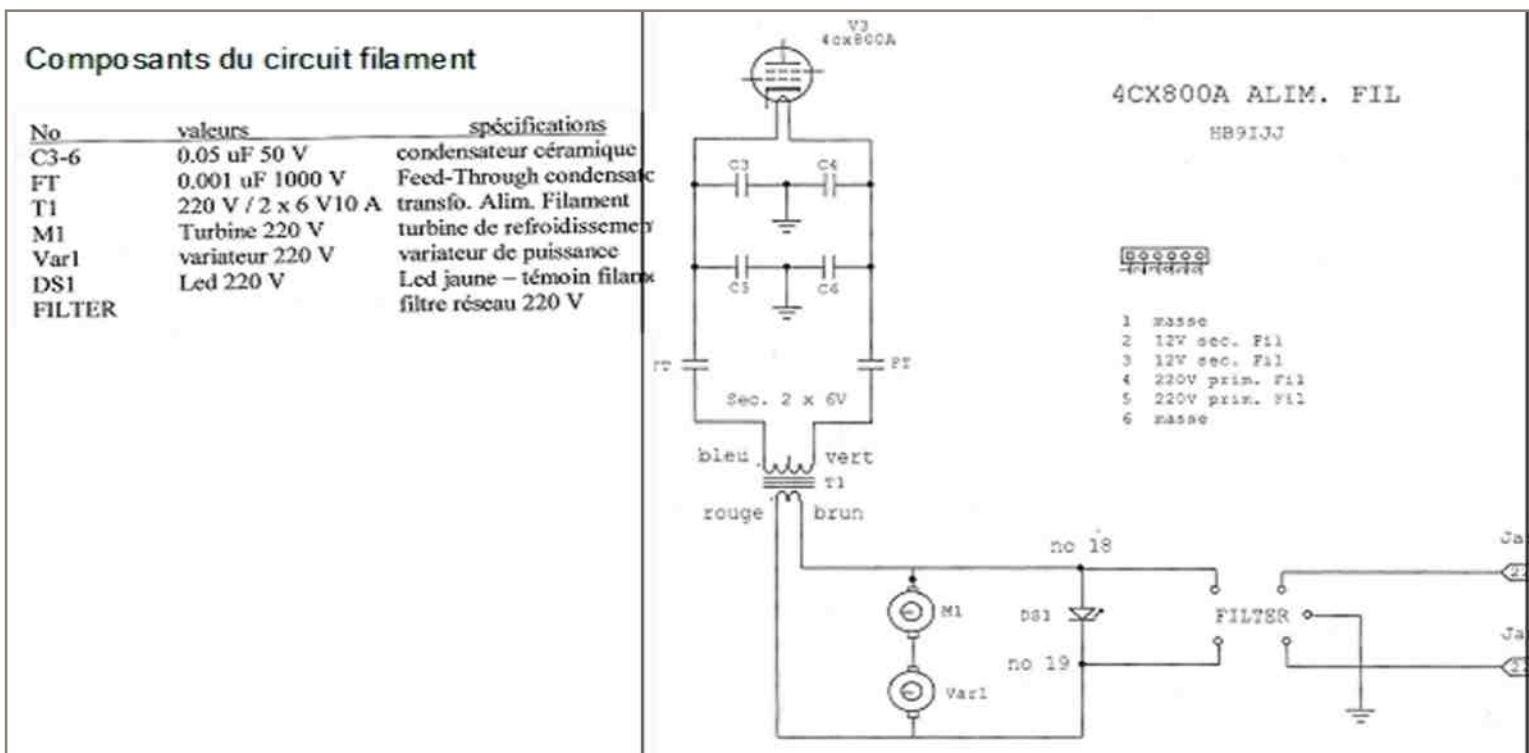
Composants du circuit filament

| No | valeurs | spécifications |
|---|---|---|
| C3-6 | 0.05 uF 50 V | condensateur céramique |
| FT | 0.001 uF 1000 V | Feed-Through condensat |
| T1 | 220 V / 2 x 6 V10 A | transfo. Alim. Filament |
| M1 | Turbine 220 V | turbine de refroidissemen |
| Var1 | variateur 220 V | variateur de puissance |
| DS1 | Led 220 V | Led jaune – témoin filam |
| FILTER | | filtre réseau 220 V |

V3
4cx800A

4CX800A ALIM. FIL

HB9IJJ

C3
C4
C5
C6

1 masse
2 12V sec. Fil
3 12V sec. Fil
4 220V prim. Fil
5 220V prim. Fil
6 masse

FT
FT
Sec. 2 x 6V

bleu
vert
T1
rouge
brun

no 18
DS1
M1
FILTER
no 19
Var1

Ja
Ja